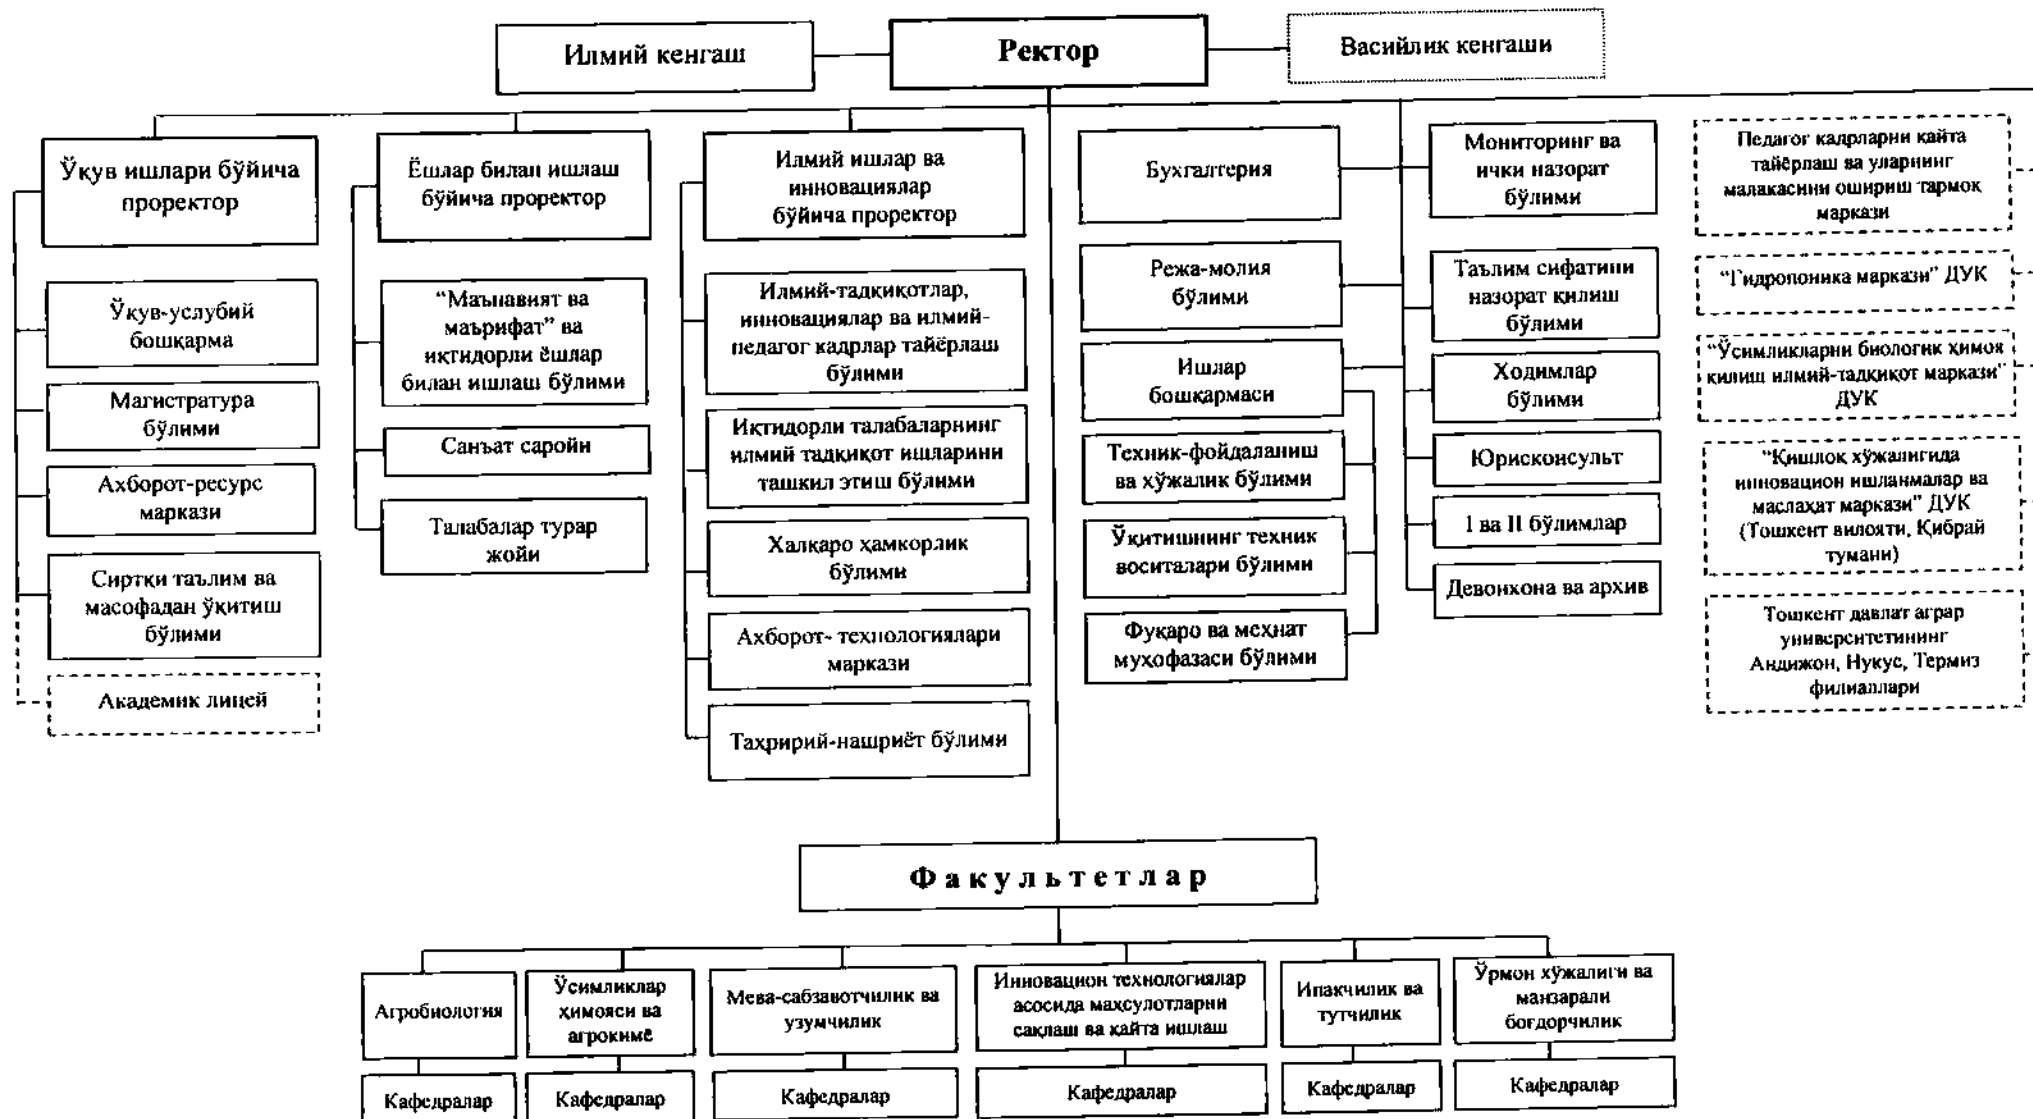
Илмий кенгаш

Ректор

Васийлик кенгаши

Ўқув ишлари бўйича проректор

Ўқув-услубий бошқарма

Магистратура бўлими

Ахборот-ресурс маркази

Сиртки таълим ва масофадан ўқитиш бўлими

Академик лицей

Ёшлар билан ишлаш бўйича проректор

“Маънавият ва маърифат” ва иқтидорли ёшлар билан ишлаш бўлими

Санъат саройи

Талабалар турар жойи

Илмий ишлар ва инновациялар бўйича проректор

Илмий-тадқиқотлар, инновациялар ва илмий-педагог кадрлар тайёрлаш бўлими

Иқтидорли талабаларнинг илмий тадқиқот ишларини ташкил этиш бўлими

Халқаро ҳамкорлик бўлими

Ахборот- технологиялари маркази

Таҳририй-нашриёт бўлими

Бухгалтерия

Режа-молия бўлими

Ишлар бошқармаси

Техник-фойдаланиш ва хўжалик бўлими

Ўқитишнинг техник воситалари бўлими

Фуқаро ва меҳнат муҳофазаси бўлими

Мониторинг ва ички назорат бўлими

Таълим сифатини назорат қилиш бўлими

Ходимлар бўлими

Юрисконсульт

1 ва II бўлимлар

Девонхона ва архив

Педагог кадрларни қайта тайёрлаш ва уларнинг малакасини ошириш тармоқ маркази

“Гидропоника маркази” ДУК

“Ўсимликларни биологик ҳимоя қилиш илмий-тадқиқот маркази” ДУК

“Қишлоқ хўжалигида инновацион ишланмалар ва маслаҳат маркази” ДУК (Тошкент вилояти, Қибрай тумани)

Тошкент давлат аграр университетининг Андижон, Нукус, Термиз филиаллари

Факультетлар

Агробиология

Ўсимликлар ҳимояси ва агрокимё

Мева-сабзавотчилик ва узумчилик

Инновацион технологиялар асосида маҳсулотларни сақлаш ва қайта ишлаш

Ипакчилик ва тутчилик

Ўрмон хўжалиги ва манзарали боғдорчилик

Кафедралар

Кафедралар

Кафедралар

Кафедралар

Кафедралар

Кафедралар